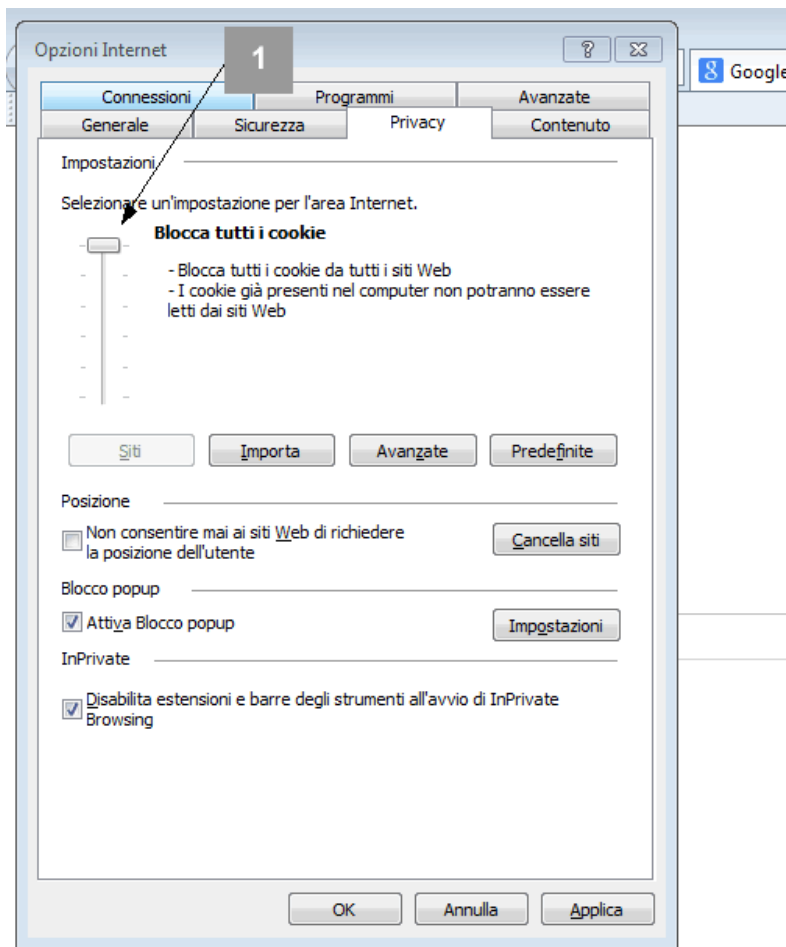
Opzioni Internet

1

? X

Google

Connessioni | Programmi | Avanzate
Generale | Sicurezza | Privacy | Contenuto

Impostazioni

Selezionare un'impostazione per l'area Internet.

Blocca tutti i cookie

- Blocca tutti i cookie da tutti i siti Web
- I cookie già presenti nel computer non potranno essere letti dai siti Web

Siti | Importa | Avanzate | Predefinite

Posizione

Non consentire mai ai siti Web di richiedere la posizione dell'utente

Cancella siti

Blocco popup

Attiva Blocco popup

Impostazioni

InPrivate

Disabilita estensioni e barre degli strumenti all'avvio di InPrivate Browsing

OK | Annulla | Applica